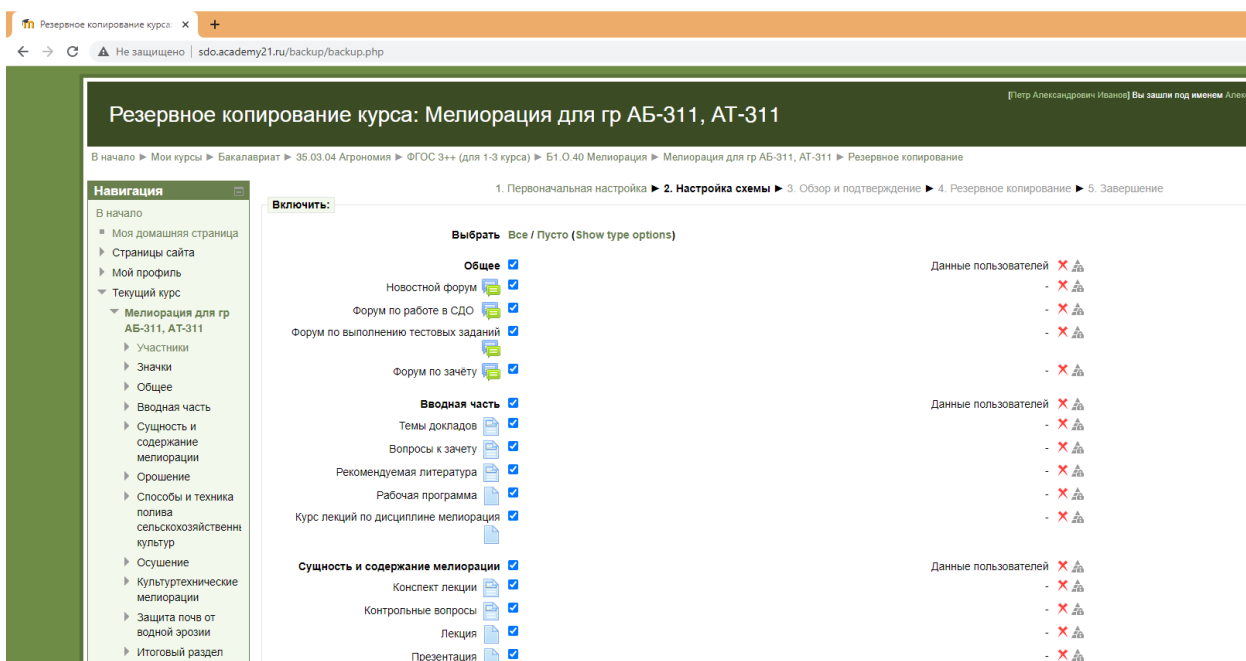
Резервное копирование курса: ×   +

Не защищено | sdo.academy21.ru/backup/backup.php

[Петр Александрович Иванов] Вы зашли под именем Алек

Резервное копирование курса: Мелиорация для гр АБ-311, АТ-311

В начало ► Мои курсы ► Бакалавриат ► 35.03.04 Агрономия ► ФГОС 3++ (для 1-3 курса) ► Б1.О.40 Мелиорация ► Мелиорация для гр АБ-311, АТ-311 ► Резервное копирование

Навигация
В начало
Моя домашняя страница
Страницы сайта
Мой профиль
Текущий курс
Мелиорация для гр АБ-311, АТ-311
Участники
Значки
Общее
Вводная часть
Сущность и содержание мелиорации
Орошение
Способы и техника полива сельскохозяйственн культур
Осушение
Культуртехнические мелиорации
Защита почв от водной эрозии
Итоговый раздел

1. Первоначальная настройка ► 2. Настройка схемы ► 3. Обзор и подтверждение ► 4. Резервное копирование ► 5. Завершение

Включить:

Выбрать Все / Пусто (Show type options)

Общее — Данные пользователей
Новостной форум -
Форум по работе в СДО -
Форум по выполнению тестовых заданий -
Форум по зачёту -

Вводная часть — Данные пользователей
Темы докладов -
Вопросы к зачету -
Рекомендуемая литература -
Рабочая программа -
Курс лекций по дисциплине мелиорация -

Сущность и содержание мелиорации — Данные пользователей
Конспект лекции -
Контрольные вопросы -
Лекция -
Презентация -